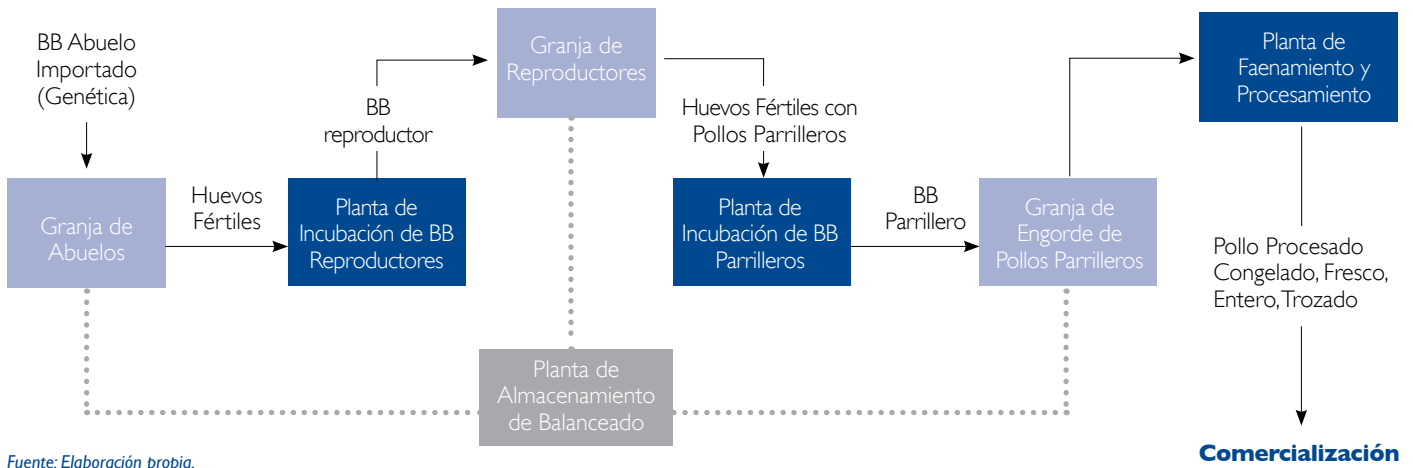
BB Abuelo Importado (Genética)

Granja de Abuelos

Huevos Fértiles

BB reproductor

Planta de Incubación de BB Reproductores

Granja de Reproductores

Huevos Fértiles con Pollos Parrilleros

Planta de Incubación de BB Parrilleros

BB Parrillero

Granja de Engorde de Pollos Parrilleros

Planta de Faenamiento y Procesamiento

Pollo Procesado Congelado, Fresco, Entero, Trozado

Planta de Almacenamiento de Balanceado

Comercialización

Fuente: Elaboración propia.